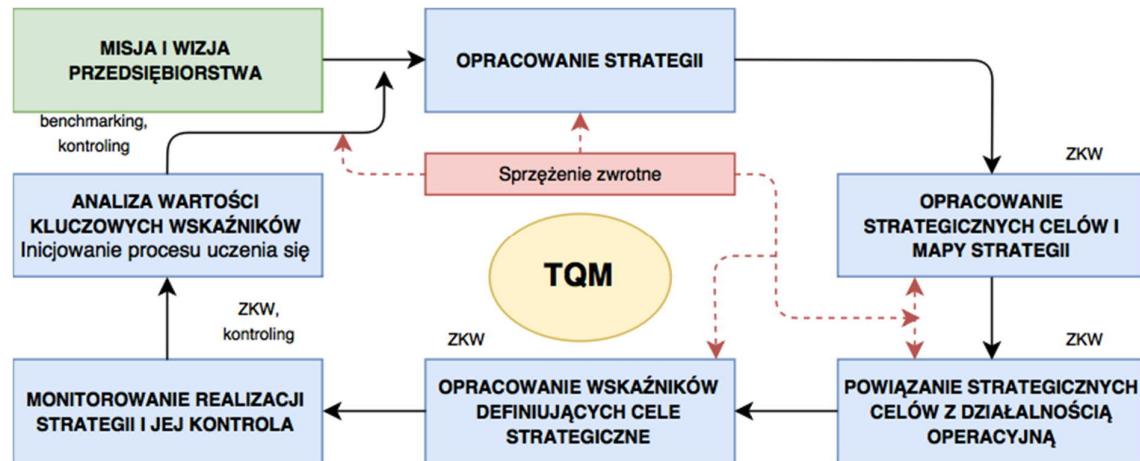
MISJA I WIZJA PRZEDSIĘBIORSTWA

OPRACOWANIE STRATEGII

benchmarking, kontroling

Sprzężenie zwrotne

ZKW

ANALIZA WARTOŚCI KLUCZOWYCH WSKAŹNIKÓW
Inicjowanie procesu uczenia się

TQM

OPRACOWANIE STRATEGICZNYCH CELÓW I MAPY STRATEGII

ZKW, kontroling

ZKW

ZKW

MONITOROWANIE REALIZACJI STRATEGII I JEJ KONTROLA

OPRACOWANIE WSKAŹNIKÓW DEFINIUJĄCYCH CELE STRATEGICZNE

POWIĄZANIE STRATEGICZNYCH CELÓW Z DZIAŁALNOŚCIĄ OPERACYJNĄ